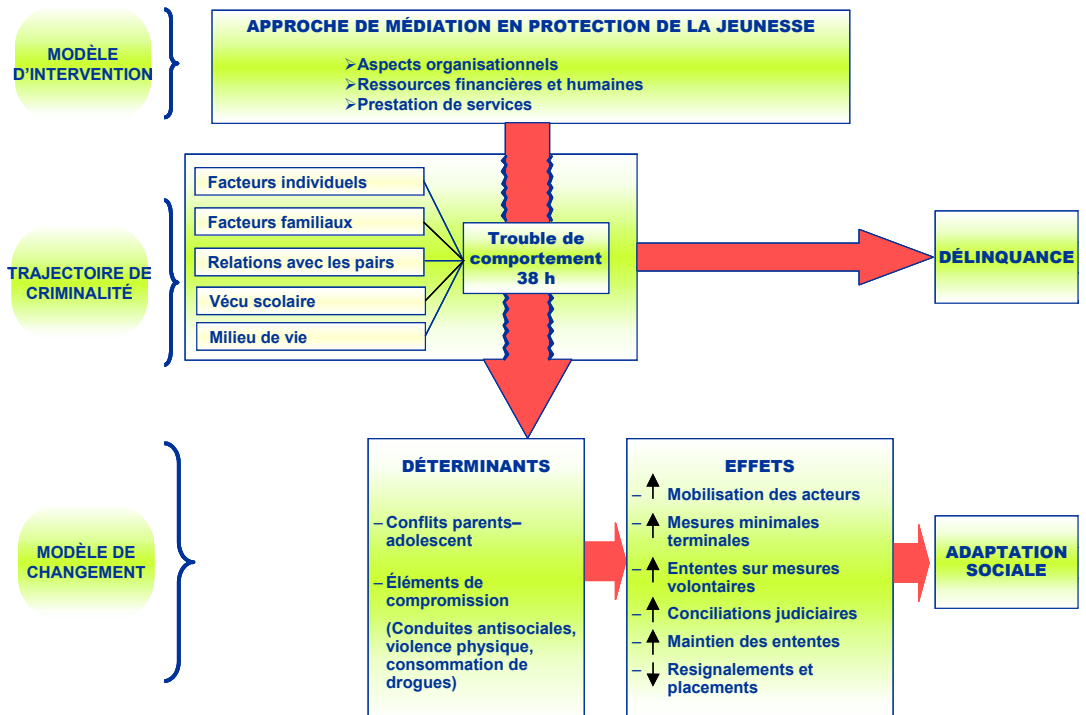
MODÈLE D'INTERVENTION

APPROCHE DE MÉDIATION EN PROTECTION DE LA JEUNESSE

➢Aspects organisationnels
➢Ressources financières et humaines
➢Prestation de services

TRAJECTOIRE DE CRIMINALITÉ

Facteurs individuels

Facteurs familiaux

Relations avec les pairs

Vécu scolaire

Milieu de vie

Trouble de comportement 38 h

DÉLINQUANCE

MODÈLE DE CHANGEMENT

DÉTERMINANTS

– Conflits parents–adolescent

– Éléments de compromission

(Conduites antisociales, violence physique, consommation de drogues)

EFFETS

– ↑ Mobilisation des acteurs
– ↑ Mesures minimales terminales
– ↑ Ententes sur mesures volontaires
– ↑ Conciliations judiciaires
– ↑ Maintien des ententes
– ↓ Resignalements et placements

ADAPTATION SOCIALE